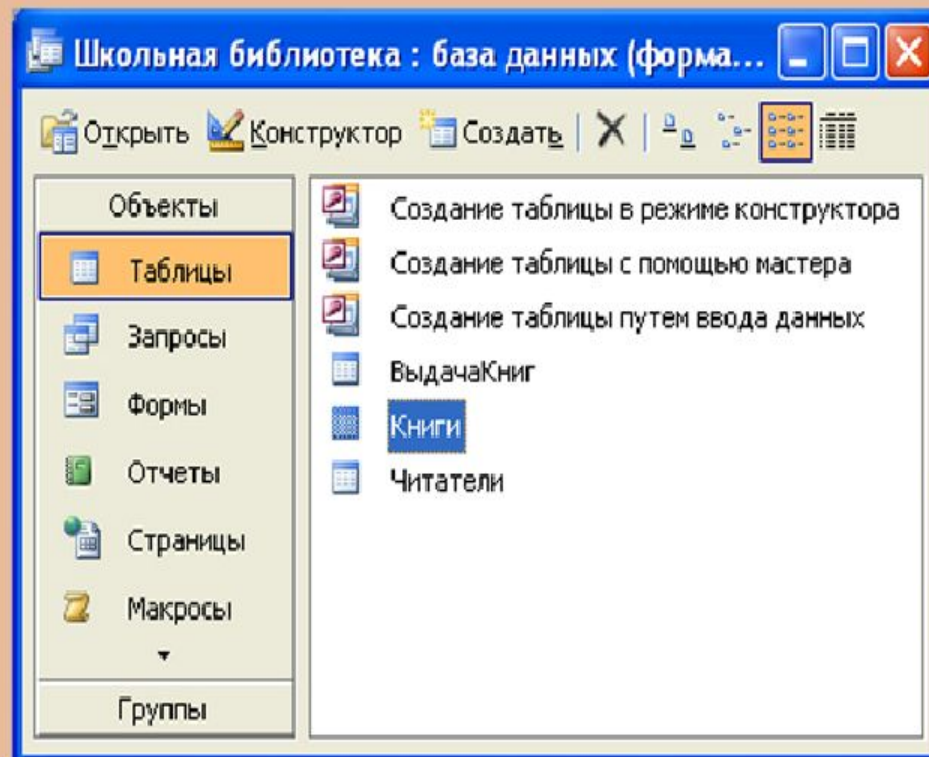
Школьная библиотека : база данных (форма...

Открыть Конструктор Создать

Объекты

Таблицы

Запросы

Формы

Отчеты

Страницы

Макросы

Группы

Создание таблицы в режиме конструктора

Создание таблицы с помощью мастера

Создание таблицы путем ввода данных

ВыдачаКниг

Книги

Читатели